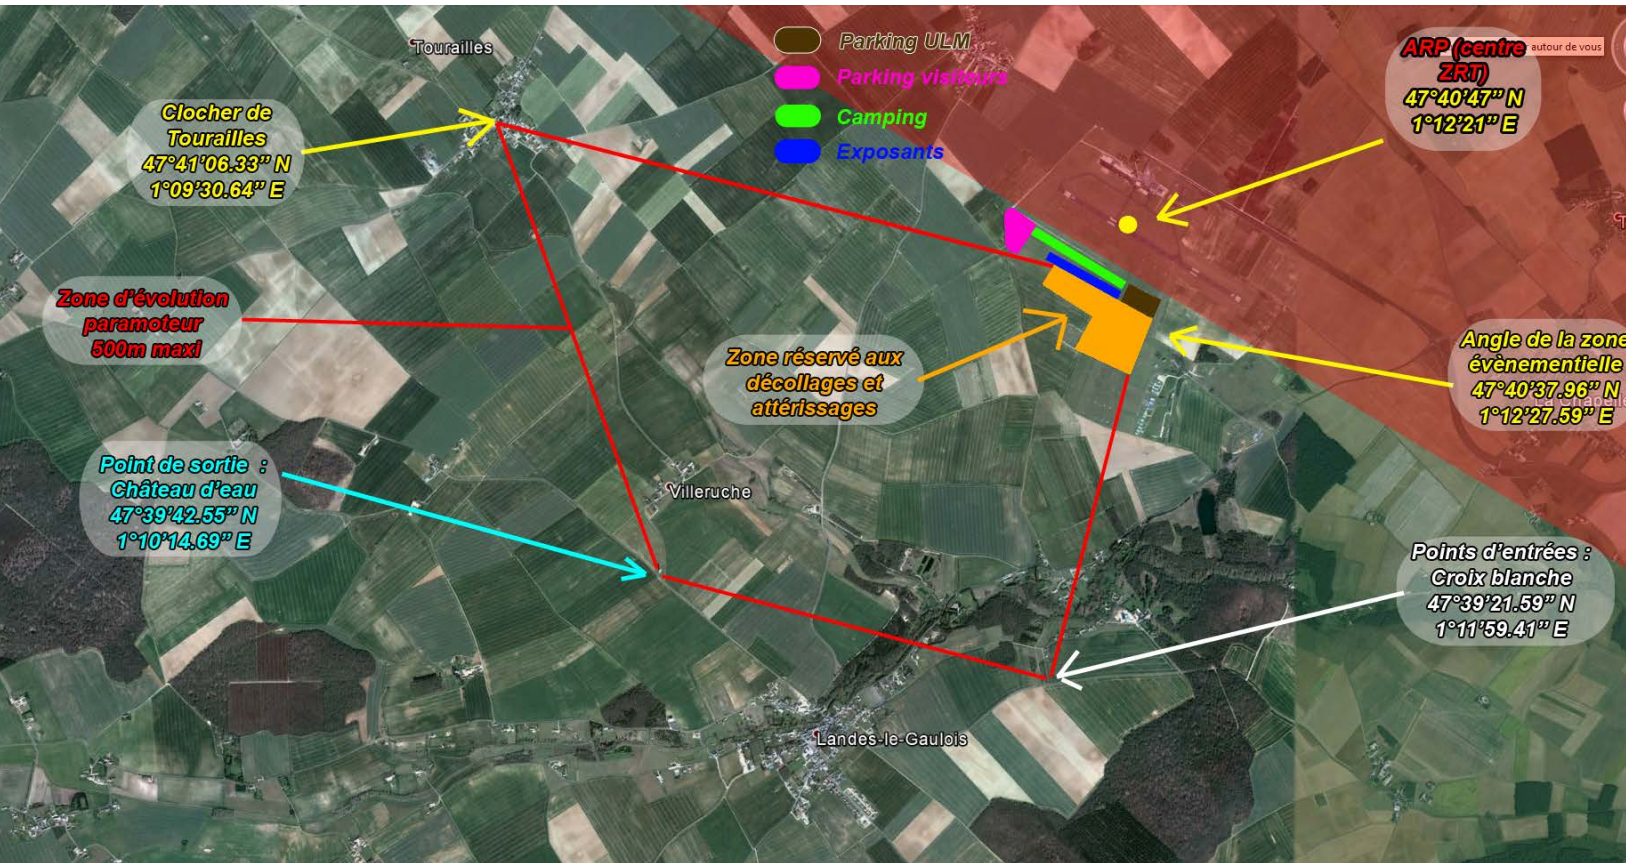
Tourailles

Parking ULM
Parking visiteurs
Camping
Exposants

ARP (centre ZRT)
47°40'47'' N
1°12'21'' E

autour de vous

Clocher de Tourailles
47°41'06.33'' N
1°09'30.64'' E

Zone d'évolution paramoteur
500m maxi

Zone réservé aux décollages et atterrissages

Angle de la zone évènementielle
47°40'37.96'' N
1°12'27.59'' E

La Chapelle

Point de sortie :
Château d'eau
47°39'42.55'' N
1°10'14.69'' E

Villeruche

Points d'entrées :
Croix blanche
47°39'21.59'' N
1°11'59.41'' E

Landes-le-Gaulois